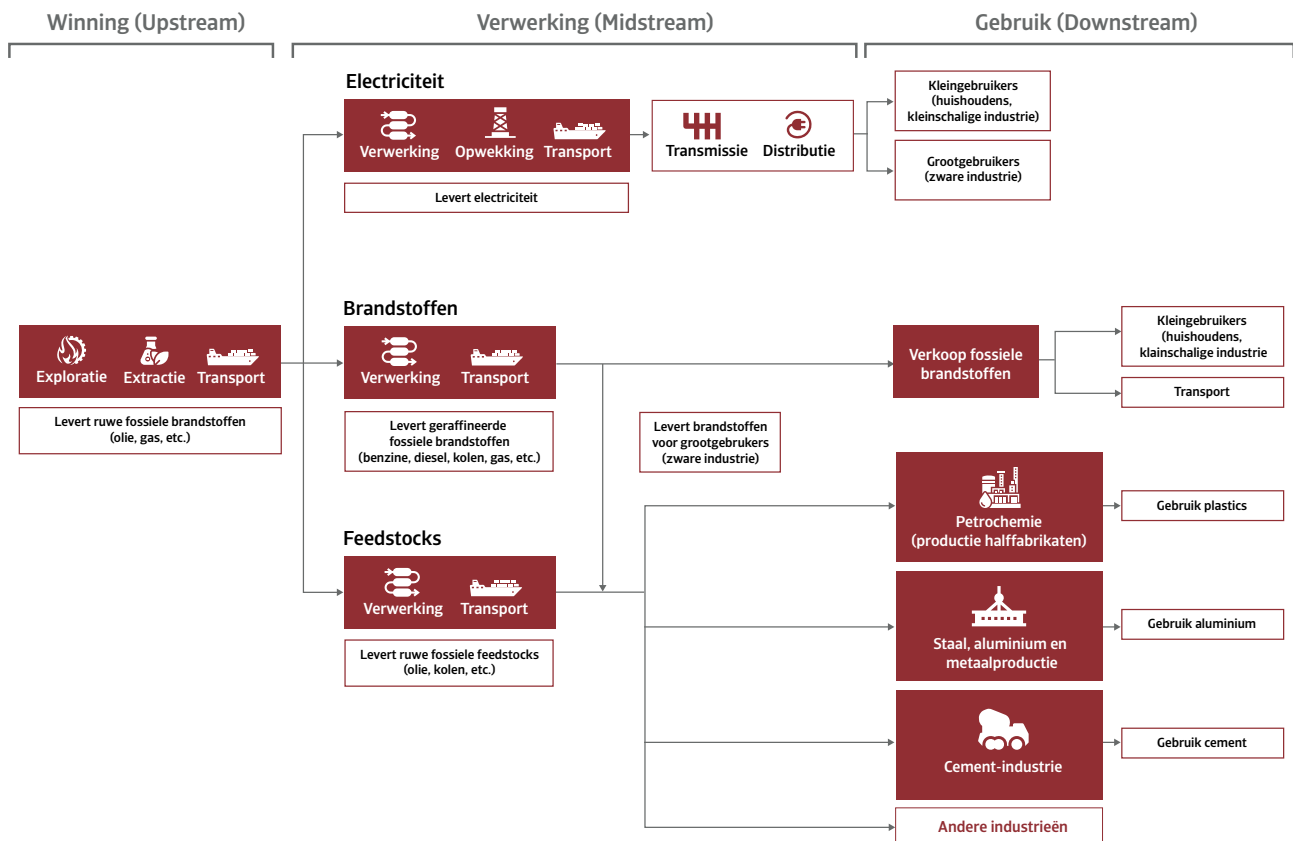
Winning (Upstream)

Verwerking (Midstream)

Gebruik (Downstream)

Electriciteit

Verwerking Opwekking Transport

Transmissie Distributie

Levert electriciteit

Kleingebruikers (huishoudens, kleinschalige industrie)

Grootgebruikers (zware industrie)

Brandstoffen

Exploratie Extractie Transport

Levert ruwe fossiele brandstoffen (olie, gas, etc.)

Verwerking Transport

Levert geraffineerde fossiele brandstoffen (benzine, diesel, kolen, gas, etc.)

Levert brandstoffen voor grootgebrukers (zware industrie)

Verkoop fossiele brandstoffen

Kleingebruikers (huishoudens, klainschalige industrie

Transport

Feedstocks

Verwerking Transport

Levert ruwe fossiele feedstocks (olie, kolen, etc.)

Petrochemie (productie halffabrikaten)

Gebruik plastics

Staal, aluminium en metaalproductie

Gebruik aluminium

Cement-industrie

Gebruik cement

Andere industrieën